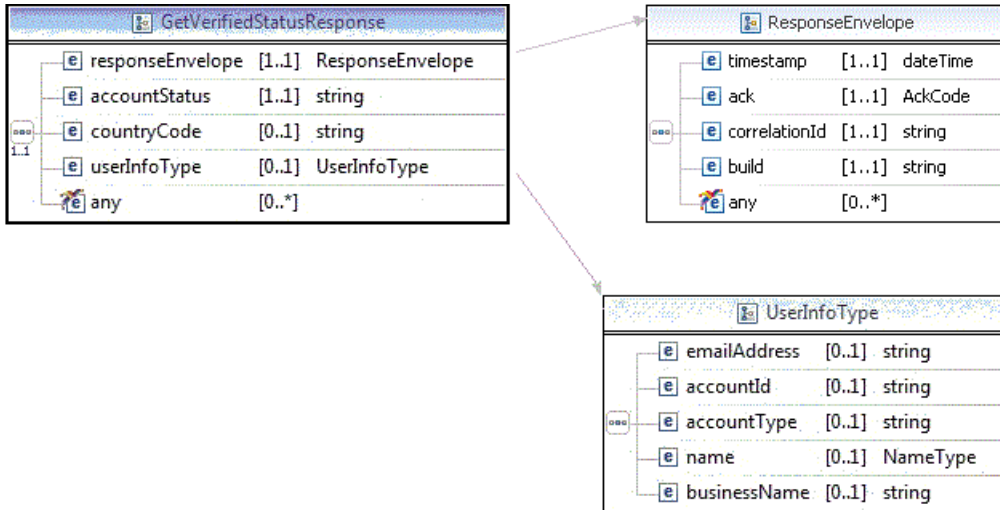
GetVerifiedStatusResponse

e responseEnvelope [1..1] ResponseEnvelope
e accountStatus [1..1] string
e countryCode [0..1] string
e userInfoType [0..1] UserInfoType
e any [0..*]

1..1

ResponseEnvelope

e timestamp [1..1] dateTime
e ack [1..1] AckCode
e correlationId [1..1] string
e build [1..1] string
e any [0..*]

UserInfoType

e emailAddress [0..1] string
e accountId [0..1] string
e accountType [0..1] string
e name [0..1] NameType
e businessName [0..1] string